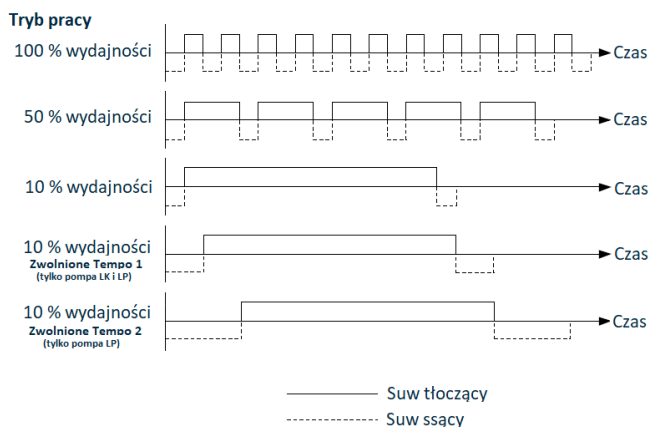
Tryb pracy

100 % wydajności

Czas

50 % wydajności

Czas

10 % wydajności

Czas

10 % wydajności
Zwolnione Tempo 1
(tylko pompa LK i LP)

Czas

10 % wydajności
Zwolnione Tempo 2
(tylko pompa LP)

Czas

Suw tłoczący

Suw ssący